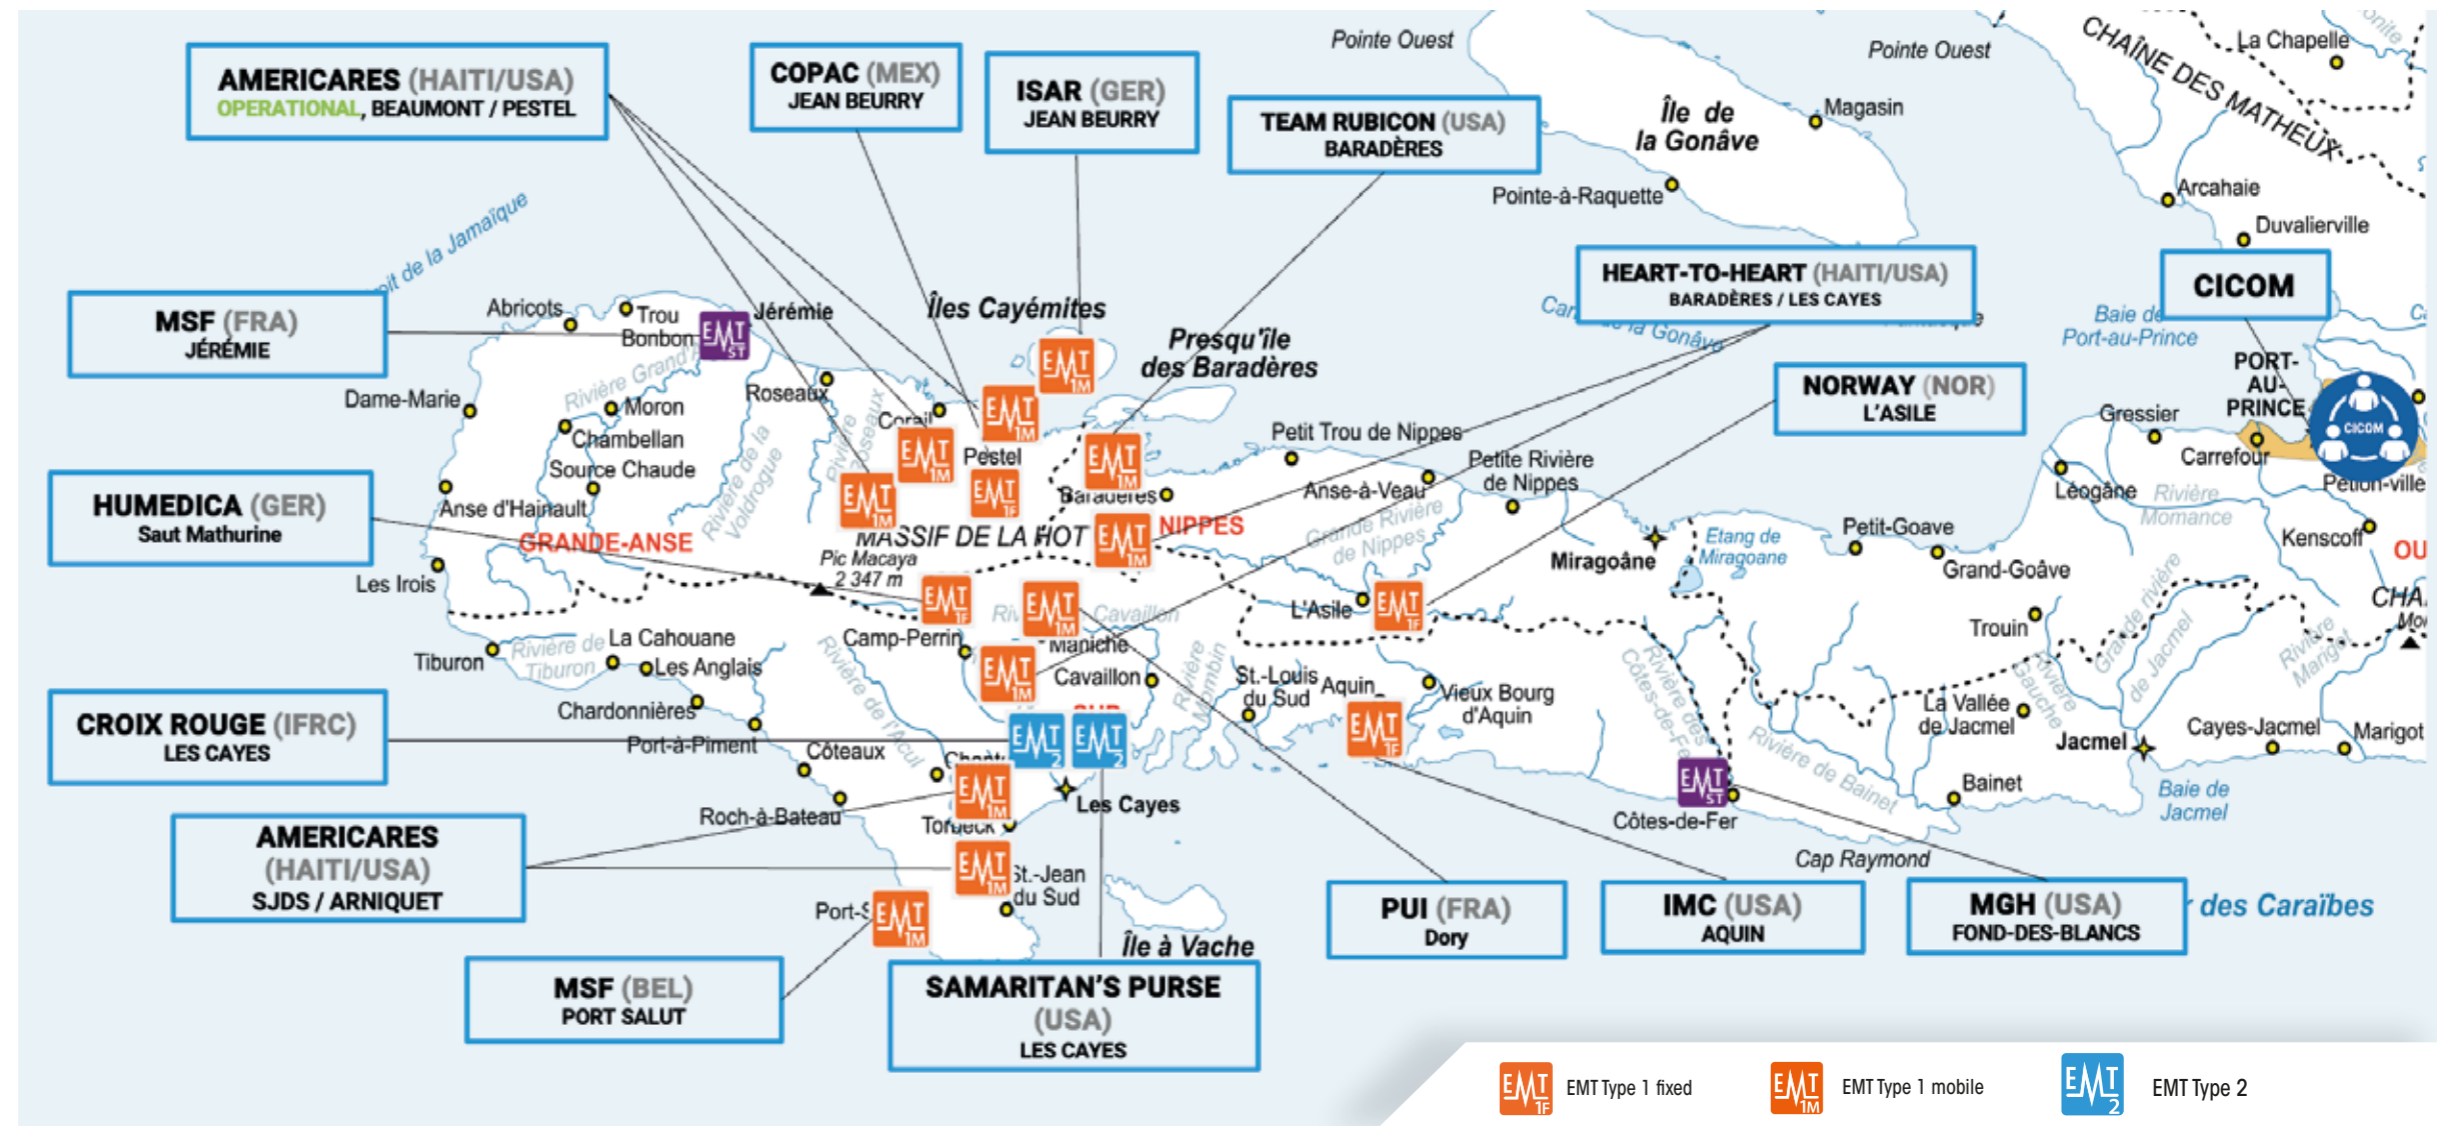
AMERICARES (HAITI/USA)
OPERATIONAL, BEAUMONT / PESTEL

COPAC (MEX)
JEAN BEURRY

ISAR (GER)
JEAN BEURRY

TEAM RUBICON (USA)
BARADÈRES

HEART-TO-HEART (HAITI/USA)
BARADÈRES / LES CAYES

CICOM

MSF (FRA)
JÉRÉMIE

NORWAY (NOR)
L'ASILE

HUMEDICA (GER)
Saut Mathurine

CROIX ROUGE (IFRC)
LES CAYES

AMERICARES
(HAITI/USA)
SJDS / ARNIQUET

MSF (BEL)
PORT SALUT

SAMARITAN'S PURSE
(USA)
LES CAYES

PUI (FRA)
Dory

IMC (USA)
AQUIN

MGH (USA)
FOND-DES-BLANCS

Pointe Ouest
Pointe Ouest
CHAÎNE DES MATHEUX
La Chapelle
Île de la Gonâve
Magasin
Pointe-à-Raquette
Arcahaie
Duvalierville
Baie de Port-au-Prince
PORT-AU-PRINCE
CICOM
Gressier
Carrefour
Léogâne
Pétion-ville
Rivière Momance
Kenscoff
OU
CHA
Petit-Goave
Grand-Goâve
Etang de Miragoane
Miragoâne
Trouin
La Vallée de Jacmel
Jacmel
Cayes-Jacmel
Marigot
Bainet
Baie de Jacmel
des Caraïbes
Cap Raymond
Côtes-de-Fer
Rivière de Bainet
Vieux Bourg d'Aquin
Aquin
St.-Louis du Sud
L'Asile
Petite Rivière de Nippes
Anse-à-Veau
Petit Trou de Nippes
Grande Rivière de Nippes
NIPPES
Presqu'île des Baradères
Baradères
Îles Cayémites
Jérémie
Trou Bonbon
Abricots
Roseaux
Corail
Pestel
Moron
Chambellan
Source Chaude
Dame-Marie
Anse d'Hainault
GRANDE-ANSE
MASSIF DE LA HOTTE
Pic Macaya 2 347 m
Les Irois
Tiburon
La Cahouane
Les Anglais
Chardonnières
Port-à-Piment
Côteaux
Camp-Perrin
Maniche
Cavaillon
Les Cayes
Torbeck
Roch-à-Bateau
St.-Jean du Sud
Port-Salut
Île à Vache
Rivière de Tiburon
Rivière Grand'Anse
Rivière de la Voldrogue
Rivière de l'Acul

EMT Type 1 fixed
EMT Type 1 mobile
EMT Type 2